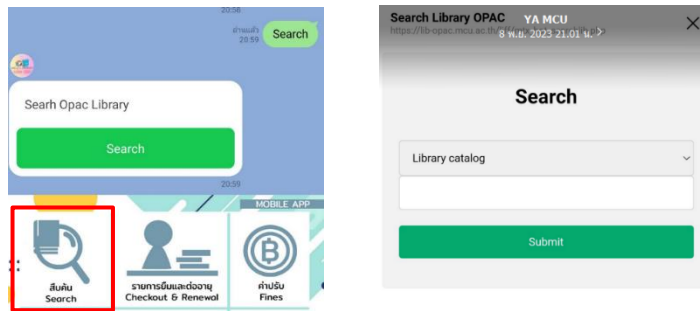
20:56

อ่านแล้ว 20:59

Search

Searh Opac Library

Search

20:59

MOBILE APP

สืบค้น
Search

รายการยืมและต่ออายุ
Checkout & Renewal

ค่าปรับ
Fines

Search Library OPAC
https://lib-opac.mcu.ac.th/

YA MCU
8 พ.ย. 2023 21.01 น.

Search

Library catalog

Submit